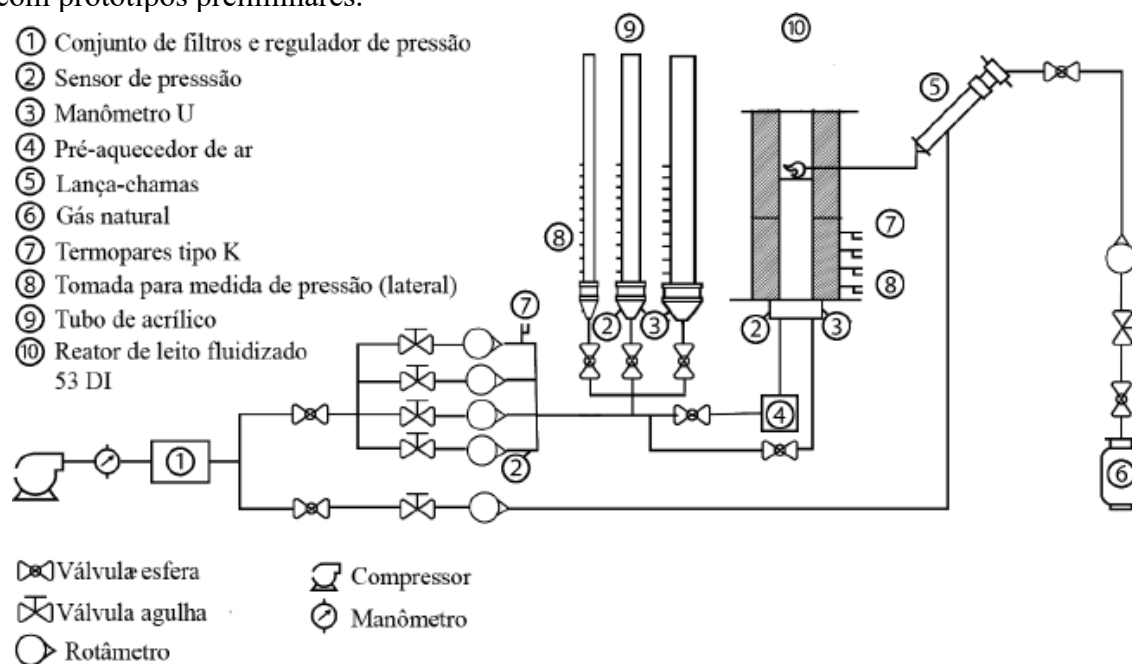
com protótipos preliminares.

① Conjunto de filtros e regulador de pressão
② Sensor de presssão
③ Manômetro U
④ Pré-aquecedor de ar
⑤ Lança-chamas
⑥ Gás natural
⑦ Termopares tipo K
⑧ Tomada para medida de pressão (lateral)
⑨ Tubo de acrílico
⑩ Reator de leito fluidizado 53 DI

⑨ ⑩ ⑤ ⑧ ⑦ ⑧ ② ③ ② ③ ⑦ ④ ① ② ⑥

Válvula esfera
Válvula agulha
Rotâmetro
Compressor
Manômetro